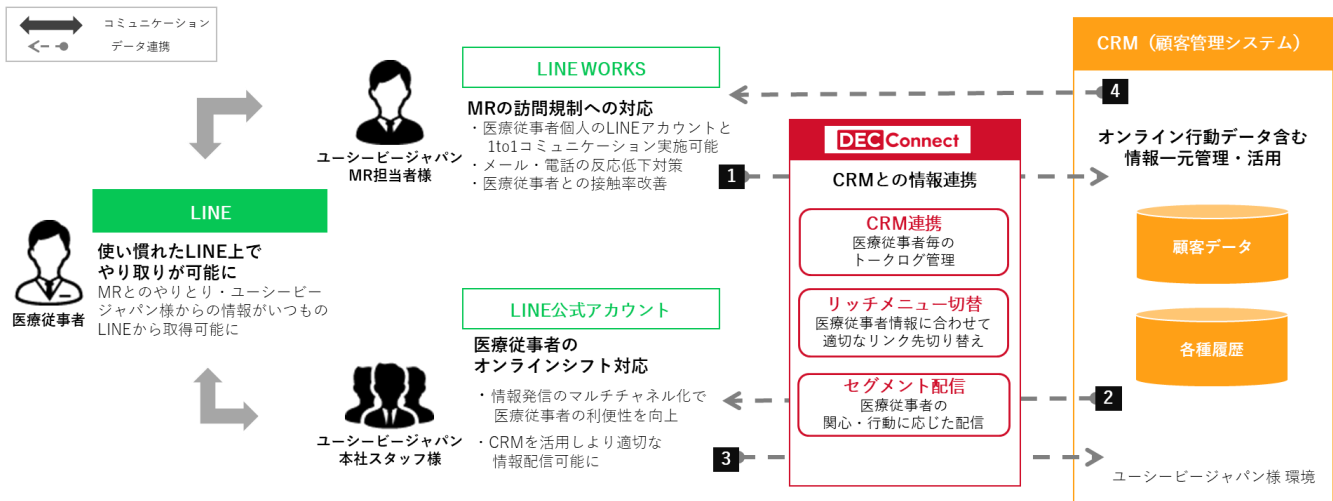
コミュニケーション
データ連携

LINE
使い慣れたLINE上でやり取りが可能に
MRとのやりとり・ユーシービージャパン様からの情報がいつものLINEから取得可能に

医療従事者

ユーシービージャパン
MR担当者様

LINE WORKS
MRの訪問規制への対応
・医療従事者個人のLINEアカウントと1to1コミュニケーション実施可能
・メール・電話の反応低下対策
・医療従事者との接触率改善

ユーシービージャパン
本社スタッフ様

LINE公式アカウント
医療従事者のオンラインシフト対応
・情報発信のマルチチャネル化で医療従事者の利便性を向上
・CRMを活用しより適切な情報配信可能に

DEC Connect
CRMとの情報連携
CRM連携
医療従事者毎のトークログ管理
リッチメニュー切替
医療従事者情報に合わせて適切なリンク先切り替え
セグメント配信
医療従事者の関心・行動に応じた配信

1
2
3
4

CRM（顧客管理システム）
オンライン行動データ含む情報一元管理・活用
顧客データ
各種履歴
ユーシービージャパン様 環境